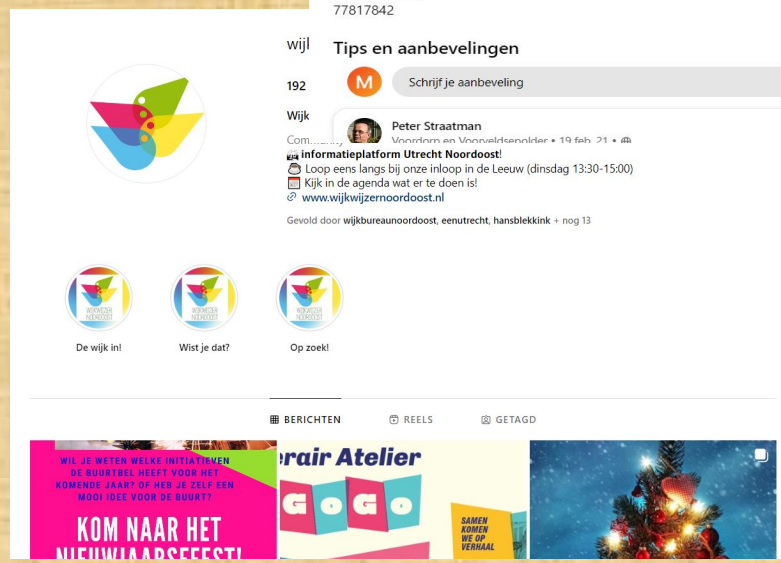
77817842

wijk

192

Wijk

Community

Tips en aanbevelingen

M Schrijf je aanbeveling

Peter Straatman
Voordorp en Voorveldsepolder • 19 feb. 21 •

📠 Informatieplatform Utrecht Noordoost!
☕ Loop eens langs bij onze inloop in de Leeuw (dinsdag 13:30-15:00)
📅 Kijk in de agenda wat er te doen is!
🔗 www.wijkwijzernoordoost.nl

Gevold door wijkbureaunoordoost, eenutrecht, hansblekkink + nog 13

WIJKWIJZER NOORDOOST

De wijk in!

Wist je dat?

Op zoek!

BERICHTEN REELS GETAGD

WIL JE WETEN WELKE INITIATIEVEN DE BUURTBEL HEEFT VOOR HET KOMENDE JAAR? OF HEB JE ZELF EEN MOOI IDEE VOOR DE BUURT?

KOM NAAR HET NIEUWJAARSFEEST!

erair Atelier

GoGo

SAMEN KOMEN WE OP VERHAAL